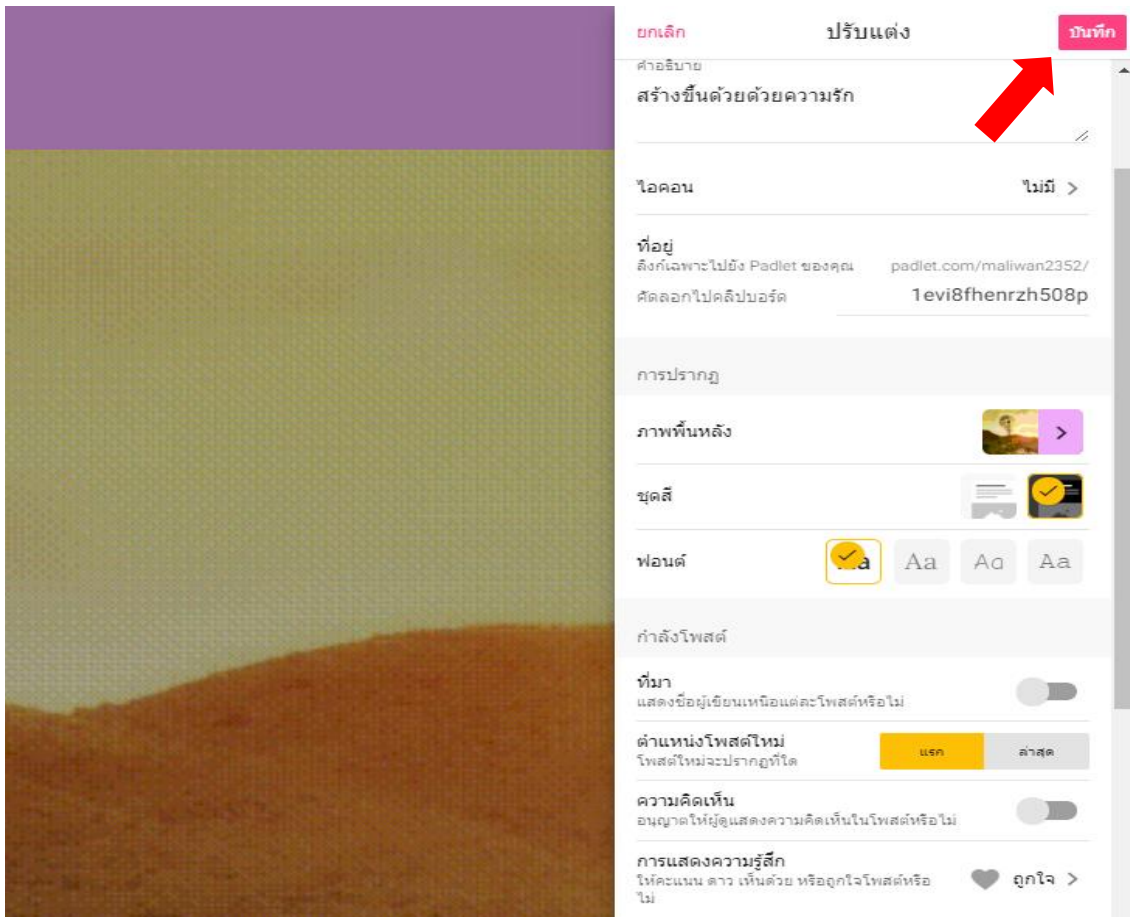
ยกเลิก ปรับแต่ง บันทึก

คำอธิบาย
สร้างขึ้นด้วยด้วยความรัก

ไอคอน ไม่มี >

ที่อยู่
ลิงก์เฉพาะไปยัง Padlet ของคุณ padlet.com/maliwan2352/
คัดลอกไปคลิปบอร์ด 1evi8fhenrzh508p

การปรากฏ

ภาพพื้นหลัง

ชุดสี

ฟอนต์ Aa Aa Aa Aa

กำลังโพสต์

ที่มา
แสดงชื่อผู้เขียนเหนือแต่ละโพสต์หรือไม่

ตำแหน่งโพสต์ใหม่
โพสต์ใหม่จะปรากฏที่ใด
แรก ล่าสุด

ความคิดเห็น
อนุญาตให้ผู้ดูแสดงความคิดเห็นในโพสต์หรือไม่

การแสดงความรู้สึก
ให้คะแนน ดาว เห็นด้วย หรือถูกใจโพสต์หรือไม่
ถูกใจ >